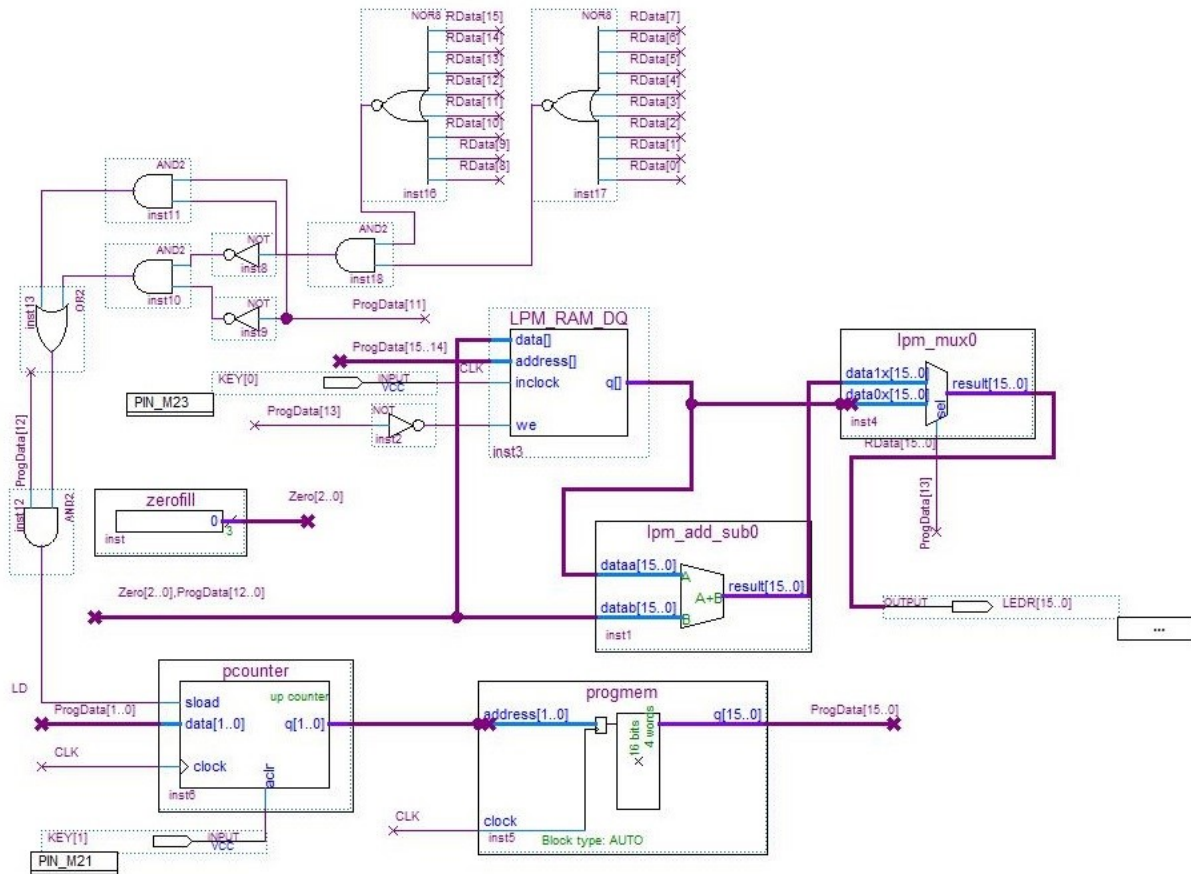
NOR8
RData[15]
RData[14]
RData[13]
RData[12]
RData[11]
RData[10]
RData[9]
RData[8]
inst16

NOR8
RData[7]
RData[6]
RData[5]
RData[4]
RData[3]
RData[2]
RData[1]
RData[0]
inst17

AND2
inst11

AND2
inst10

NOT
inst8

NOT
inst9

AND2
inst18

inst13
OR2

ProgData[11]

LPM_RAM_DQ
data[]
address[]
inclock
q[]
we
inst3

ProgData[15..14]
CLK
KEY[0]
INPUT
VCC
PIN_M23

ProgData[13]
NOT
inst2

lpm_mux0
data1x[15..0]
data0x[15..0]
result[15..0]
sel
inst4
RData[15..0]
ProgData[13]

ProgData[12]

inst12
AND2

zerofill
0
3
inst
Zero[2..0]

lpm_add_sub0
dataa[15..0]
A
A+B
result[15..0]
datab[15..0]
B
inst1

Zero[2..0],ProgData[12..0]

OUTPUT
LEDR[15..0]
...

LD
pcounter
sload
up counter
ProgData[1..0]
data[1..0]
q[1..0]
CLK
clock
aclr
inst6

progmem
address[1..0]
16 bits
4 words
q[15..0]
ProgData[15..0]
CLK
clock
inst5
Block type: AUTO

KEY[1]
INPUT
VCC
PIN_M21